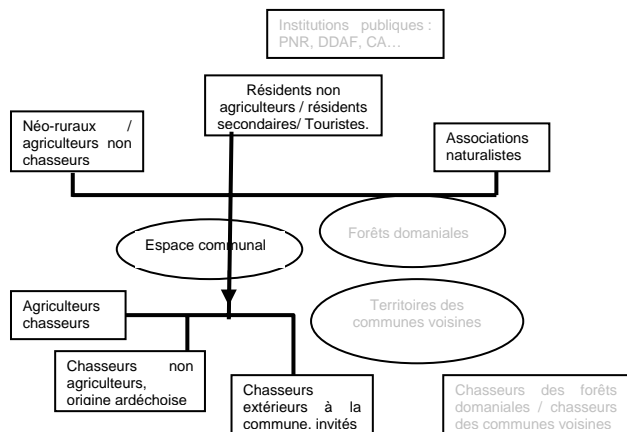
Institutions publiques : PNR, DDAF, CA…

Résidents non agriculteurs / résidents secondaires/ Touristes.

Néo-ruraux / agriculteurs non chasseurs

Associations naturalistes

Espace communal

Forêts domaniales

Agriculteurs chasseurs

Territoires des communes voisines

Chasseurs non agriculteurs, origine ardéchoise

Chasseurs extérieurs à la commune, invités

Chasseurs des forêts domaniales / chasseurs des communes voisines